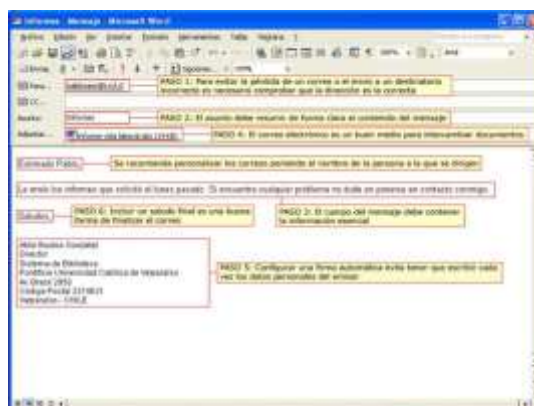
Informes - Mensaje - Microsoft Word

Archivo Edición Ver Insertar Formato Herramientas Tabla Ventana ?

Para... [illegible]

CC...

Asunto: Informes

Adjuntar... Informe (dia laboral).doc (19 KB)

PASO 1: Para evitar la pérdida de un correo o el envío a un destinatario incorrecto es necesario comprobar que la dirección es la correcta

PASO 2: El asunto debe resumir de forma clara el contenido del mensaje

PASO 4: El correo electrónico es un buen medio para intercambiar documentos

Estimado Pablo,

Se recomienda personalizar los correos poniendo el nombre de la persona a la que se dirigen

Le envío los informes que solicitó el lunes pasado. Si encuentra cualquier problema no dude en ponerse en contacto conmigo.

Saludos,

PASO 6: Incluir un saludo final es una buena forma de finalizar el correo

PASO 3: El cuerpo del mensaje debe contener la información esencial

Atilio Bustos González
Director
Sistema de Biblioteca
Pontificia Universidad Católica de Valparaíso
Av. Brasil 2950
Casilla Postal 2374823
Valparaíso - CHILE

PASO 5: Configurar una firma automática evita tener que escribir cada vez los datos personales del emisor